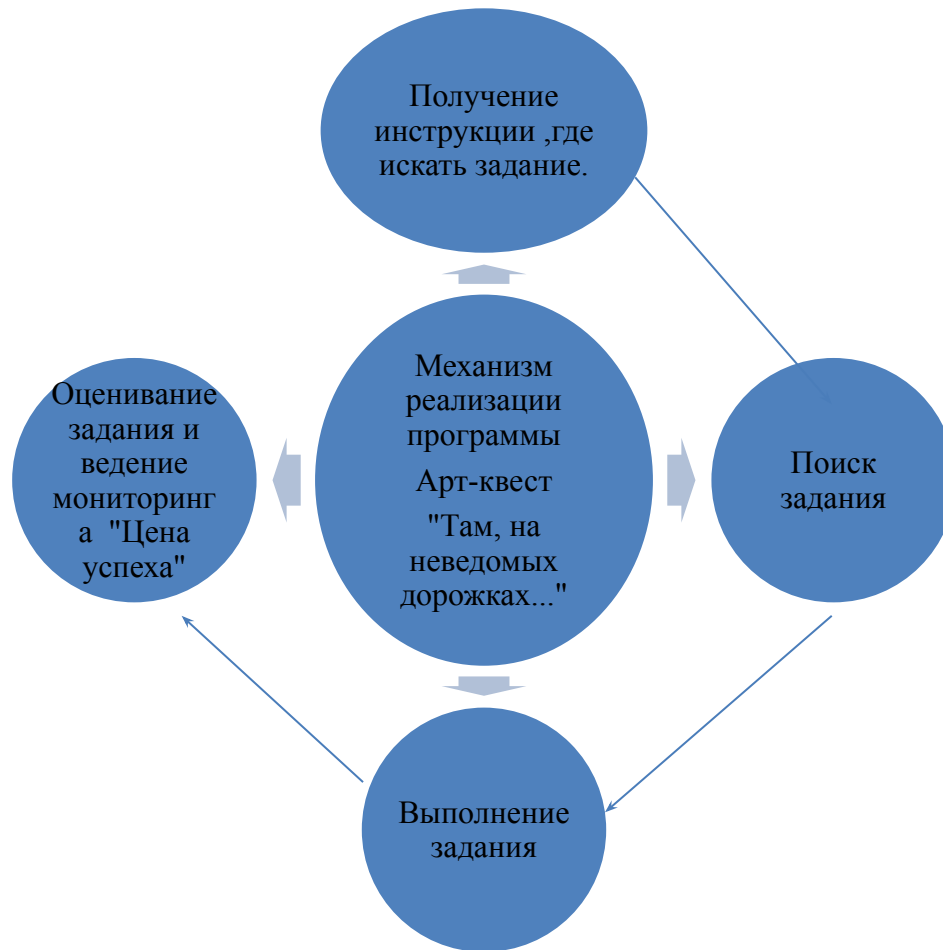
Получение инструкции ,где искать задание.

Механизм реализации программы

Арт-квест

"Там, на неведомых дорожках..."

Оценивание задания и ведение мониторинг а "Цена успеха"

Поиск задания

Выполнение задания